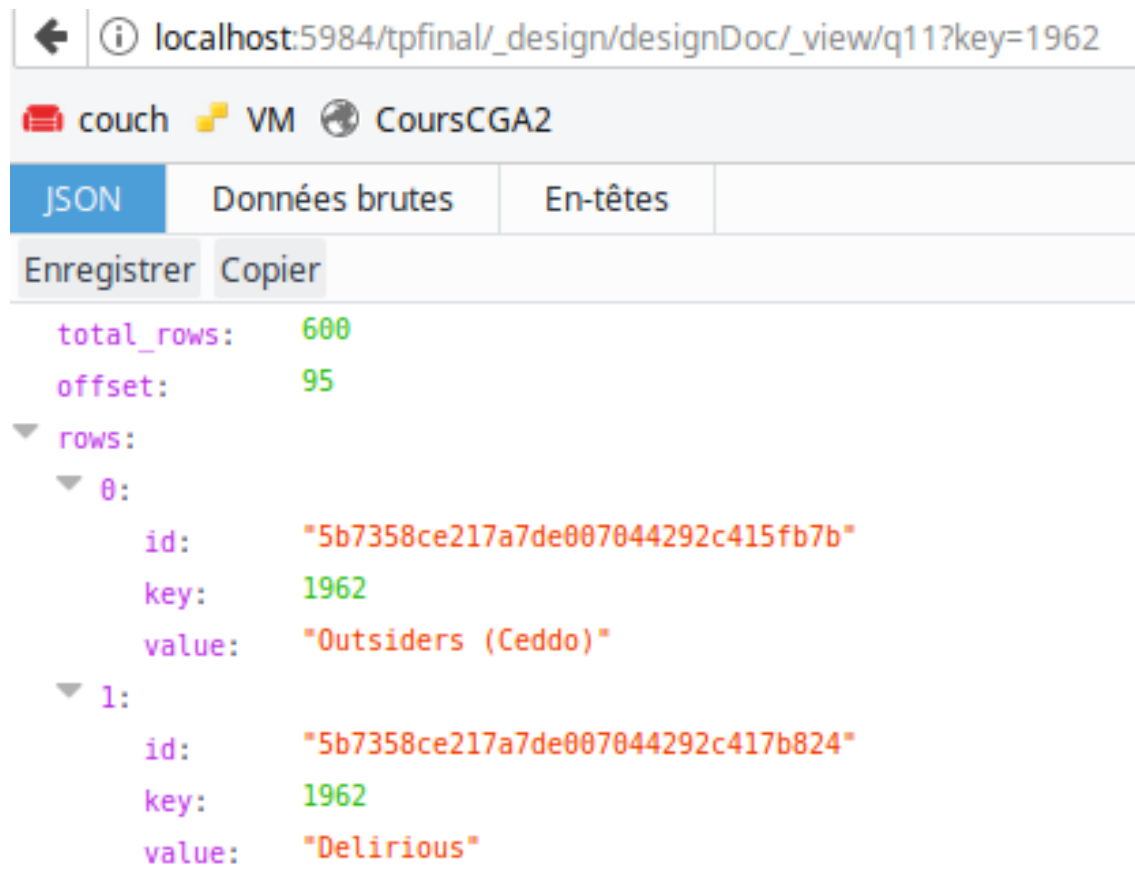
localhost:5984/tpfinal/_design/designDoc/_view/q11?key=1962

couch VM CoursCGA2

JSON Données brutes En-têtes

Enregistrer Copier

total_rows: 600
offset: 95
rows:
0:
id: "5b7358ce217a7de007044292c415fb7b"
key: 1962
value: "Outsiders (Ceddo)"
1:
id: "5b7358ce217a7de007044292c417b824"
key: 1962
value: "Delirious"